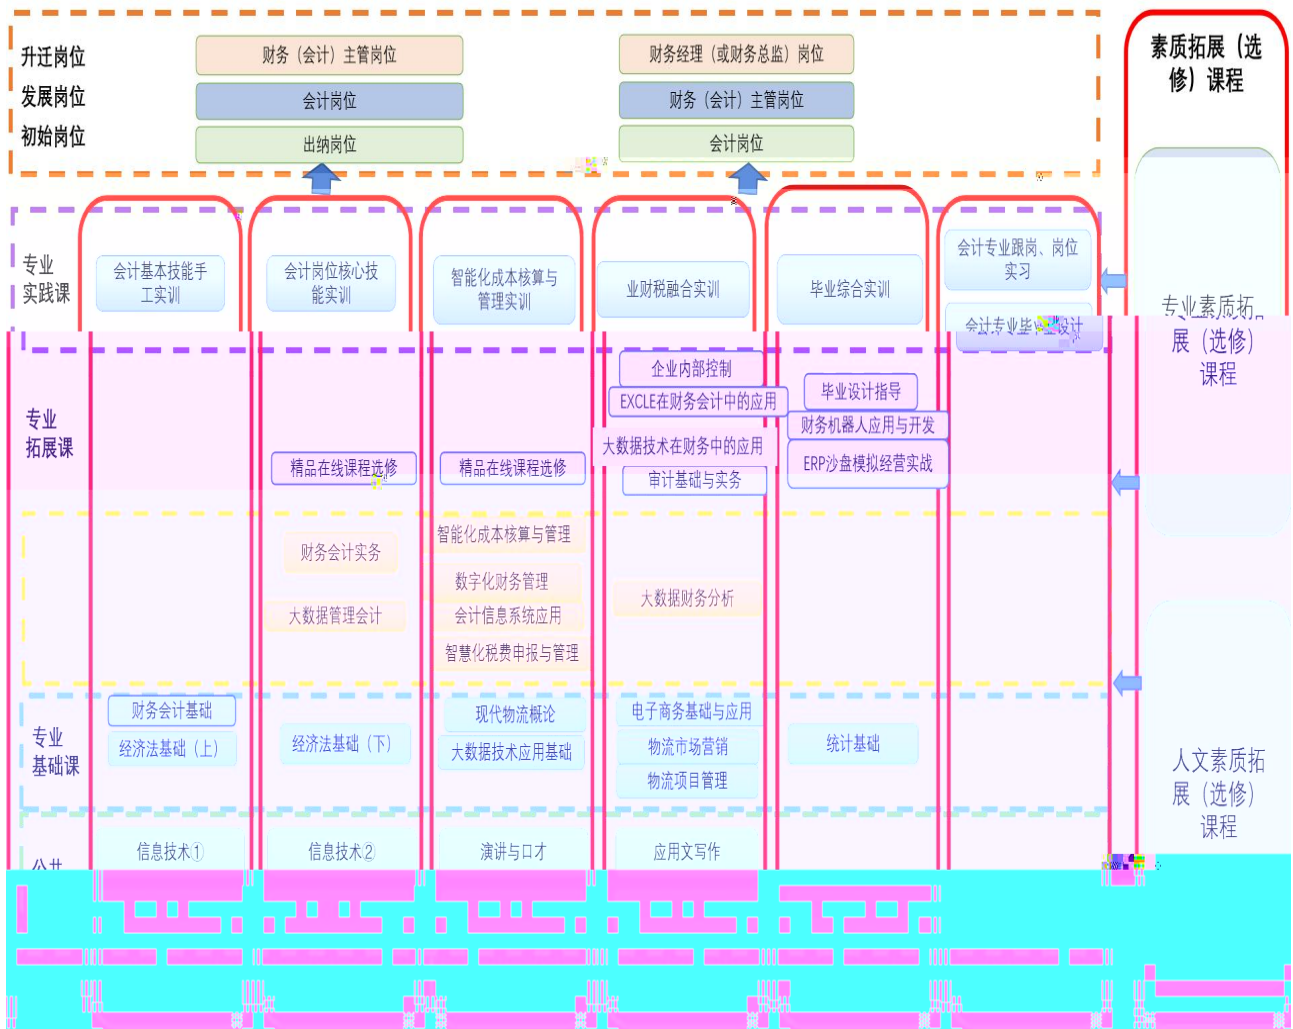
升迁岗位
发展岗位
初始岗位

财务（会计）主管岗位
会计岗位
出纳岗位

财务经理（或财务总监）岗位
财务（会计）主管岗位
会计岗位

素质拓展（选修）课程

专业实践课

会计基本技能手工实训
会计岗位核心技能实训
智能化成本核算与管理实训
业财税融合实训
毕业综合实训
会计专业跟岗、岗位实习
会计专业毕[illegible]设计

专业素质拓展（选修）课程

专业拓展课

精品在线课程选修
精品在线课程选修
企业内部控制
EXCLE在财务会计中的应用
大数据技术在财务中的应用
审计基础与实务
毕业设计指导
财务机器人应用与开发
ERP沙盘模拟经营实战

财务会计实务
大数据管理会计
智能化成本核算与管理
数字化财务管理
会计信息系统应用
智慧化税费申报与管理
大数据财务分析

专业基础课

财务会计基础
经济法基础（上）
经济法基础（下）
现代物流概论
大数据技术应用基础
电子商务基础与应用
物流市场营销
物流项目管理
统计基础

人文素质拓展（选修）课程

公共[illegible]

信息技术1
信息技术2
演讲与口才
应用文写作